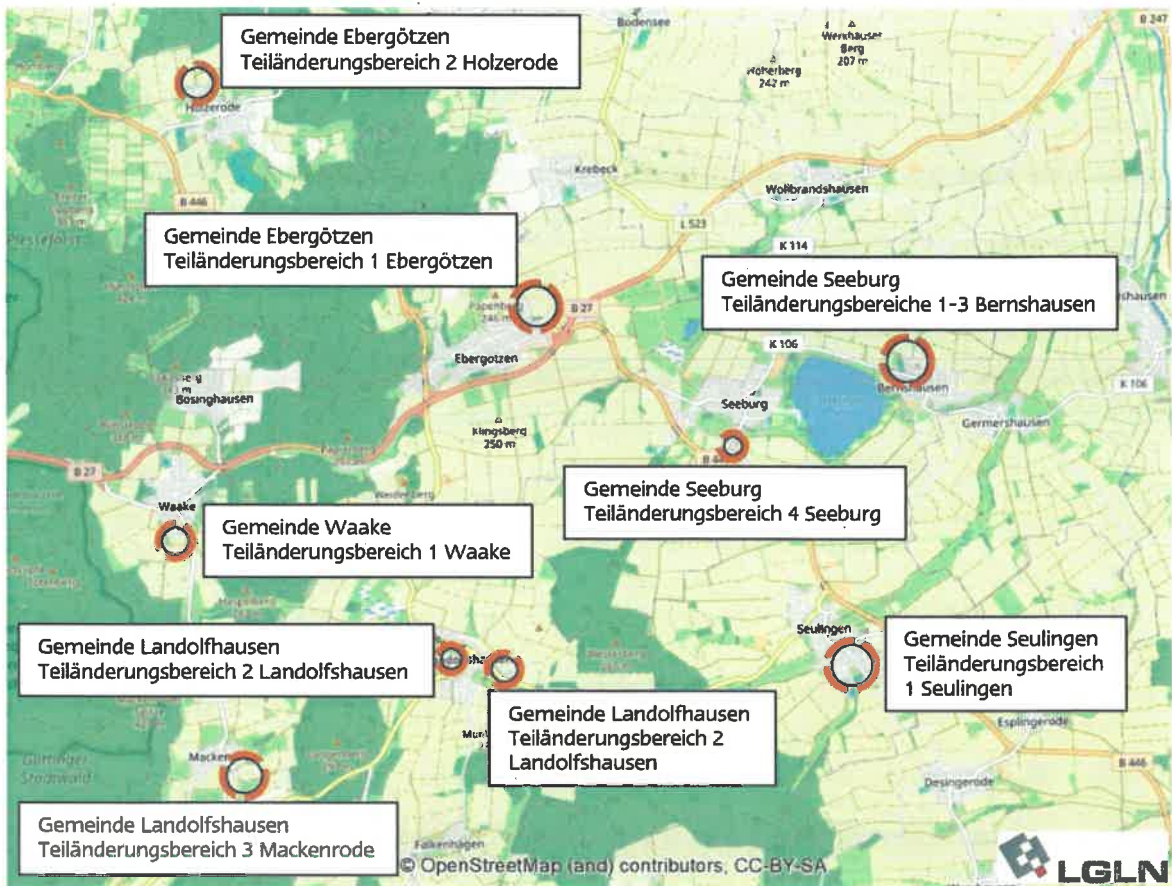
Gemeinde Ebergötzen
Teiländerungsbereich 2 Holzerode

Bodensee

B 247

Werxhäuser Berg 207 m

Höherberg 242 m

Holzerode

B 446

Krebeck

Wollbrandshausen

L 523

K 114

Gemeinde Ebergötzen
Teiländerungsbereich 1 Ebergötzen

Gemeinde Seeburg
Teiländerungsbereiche 1-3 Bernshausen

Papenberg 246 m

B 27

K 106

Ebergötzen

Bösinghausen

Seeburg

Bernshausen

K 106

Germershausen

Kingsberg 250 m

B 27

Gemeinde Seeburg
Teiländerungsbereich 4 Seeburg

Waake

Gemeinde Waake
Teiländerungsbereich 1 Waake

Gemeinde Landolfhausen
Teiländerungsbereich 2 Landolfshausen

Seulingen

Gemeinde Seulingen
Teiländerungsbereich
1 Seulingen

Gemeinde Landolfhausen
Teiländerungsbereich 2
Landolfshausen

Esplingerode

Göttinger Stadtwald

Mackenrode

B 446

Desingerode

Gemeinde Landolfshausen
Teiländerungsbereich 3 Mackenrode

Falkenhagen

© OpenStreetMap (and) contributors, CC-BY-SA

LGLN